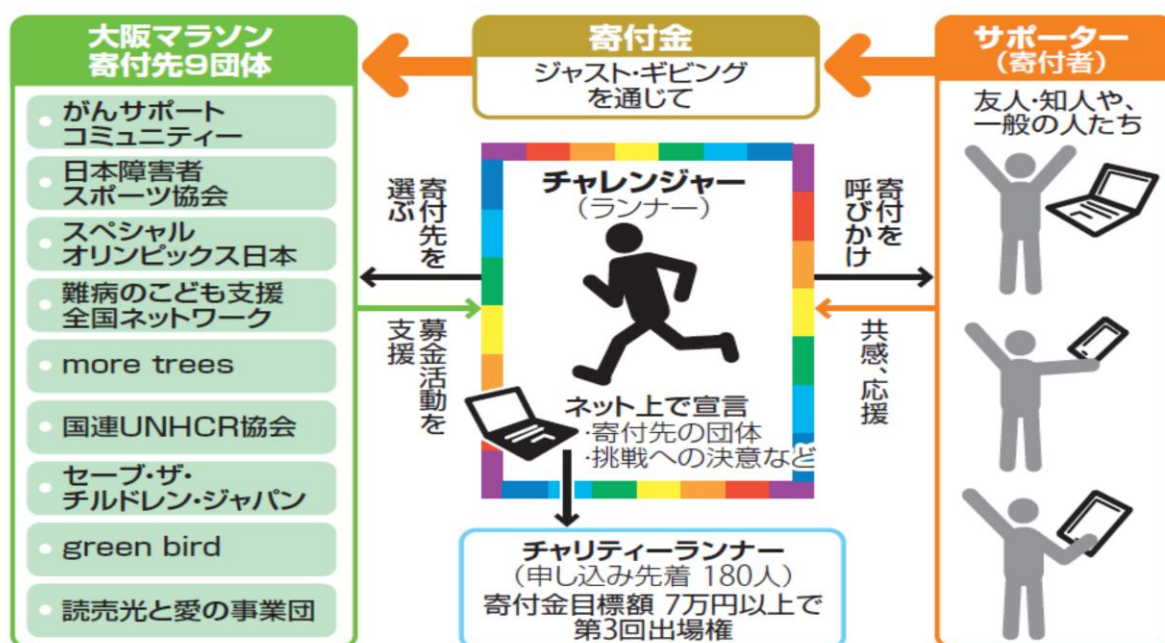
大阪マラソン
寄付先9団体

がんサポートコミュニティー
日本障害者スポーツ協会
スペシャルオリンピックス日本
難病のこども支援全国ネットワーク
more trees
国連UNHCR協会
セーブ・ザ・チルドレン・ジャパン
green bird
読売光と愛の事業団

寄付金
ジャスト・ギビングを通じて

サポーター
(寄付者)
友人・知人や、一般の人たち

寄付先を選ぶ
募金活動を支援

チャレンジャー
(ランナー)

寄付を呼びかけ
共感、応援

ネット上で宣言
・寄付先の団体
・挑戦への決意など

チャリティーランナー
(申し込み先着 180人)
寄付金目標額 7万円以上で第3回出場権